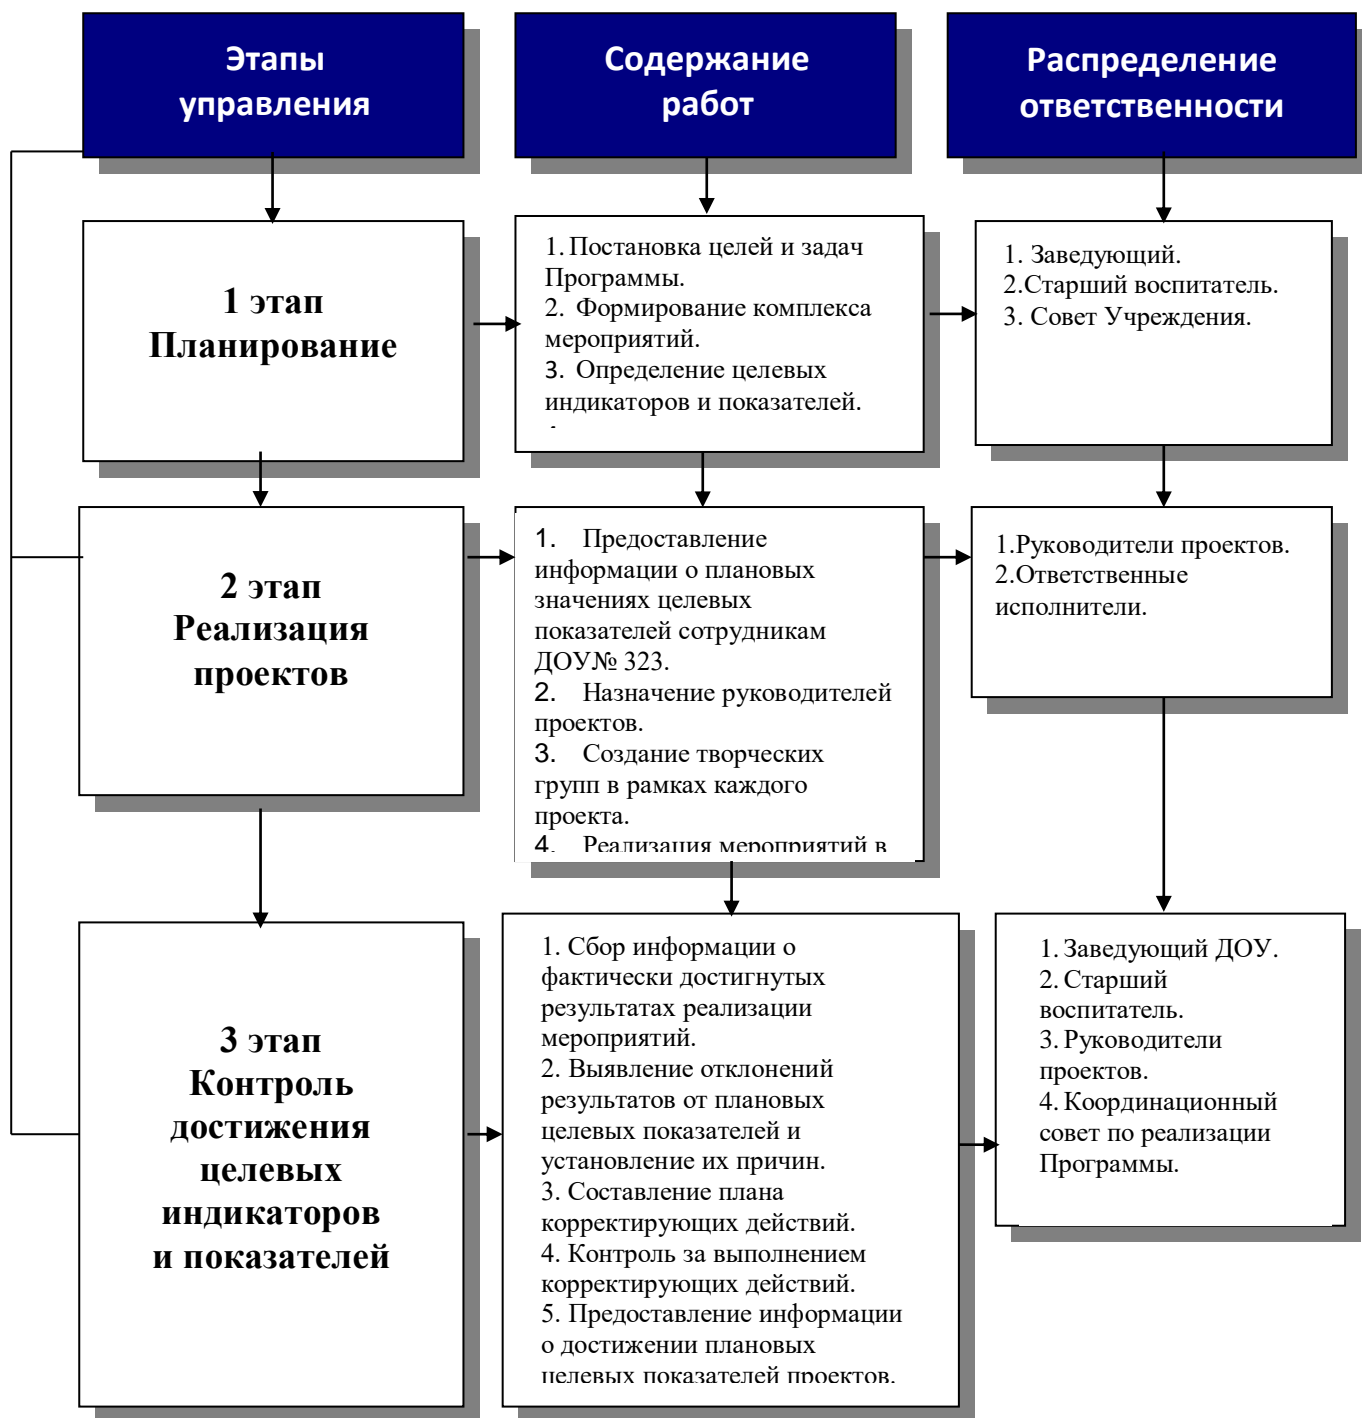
Этапы управления

Содержание работ

Распределение ответственности

1 этап Планирование

1. Постановка целей и задач Программы.
2. Формирование комплекса мероприятий.
3. Определение целевых индикаторов и показателей.

1. Заведующий.
2.Старший воспитатель.
3. Совет Учреждения.

2 этап Реализация проектов

1. Предоставление информации о плановых значениях целевых показателей сотрудникам ДОУ№ 323.
2. Назначение руководителей проектов.
3. Создание творческих групп в рамках каждого проекта.
4. Реализация мероприятий в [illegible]

1.Руководители проектов.
2.Ответственные исполнители.

3 этап Контроль достижения целевых индикаторов и показателей

1. Сбор информации о фактически достигнутых результатах реализации мероприятий.
2. Выявление отклонений результатов от плановых целевых показателей и установление их причин.
3. Составление плана корректирующих действий.
4. Контроль за выполнением корректирующих действий.
5. Предоставление информации о достижении плановых целевых показателей проектов.

1. Заведующий ДОУ.
2. Старший воспитатель.
3. Руководители проектов.
4. Координационный совет по реализации Программы.